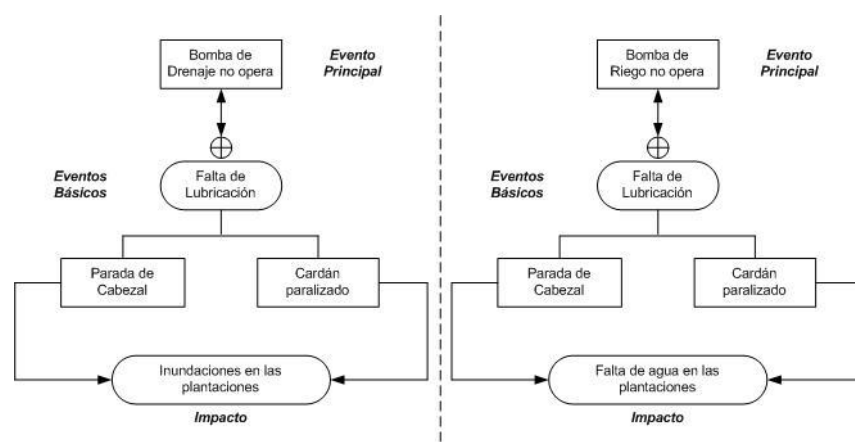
Bomba de Drenaje no opera

Evento Principal

$\oplus$

Eventos Básicos

Falta de Lubricación

Parada de Cabezal

Cardán paralizado

Inundaciones en las plantaciones

Impacto

Bomba de Riego no opera

Evento Principal

$\oplus$

Eventos Básicos

Falta de Lubricación

Parada de Cabezal

Cardán paralizado

Falta de agua en las plantaciones

Impacto